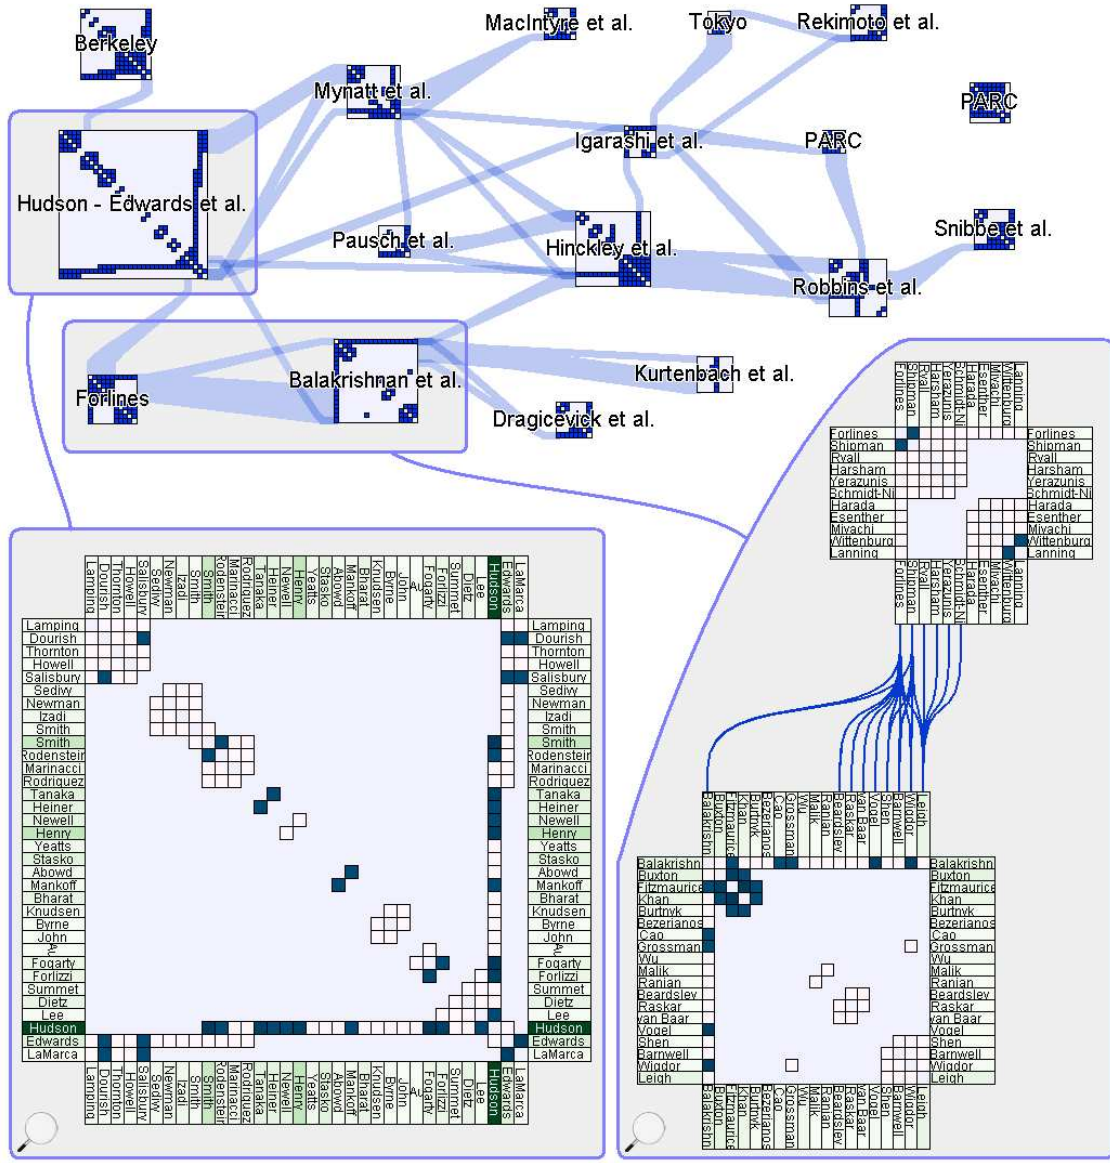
Berkeley
MacIntyre et al.
Tokyo
Rekimoto et al.
Mynatt et al.
PARC
Igarashi et al.
PARC
Hudson - Edwards et al.
Pausch et al.
Hinckley et al.
Snibbe et al.
Robbins et al.
Forlines
Balakrishnan et al.
Kurtenbach et al.
Dragicevick et al.

Lamping
Dourish
Thornton
Howell
Salisbury
Sedivy
Newman
Izadi
Smith
Smith
Rodenstein
Marinacci
Rodriguez
Tanaka
Heiner
Newell
Henry
Yeatts
Stasko
Abowd
Mankoff
Bharat
Knudsen
Byrne
John
Au
Fogarty
Forlizzi
Summet
Dietz
Lee
Hudson
Edwards
LaMarca

Forlines
Shipman
Ryall
Harsham
Yerazunis
Schmidt-Ni
Harada
Esenther
Miyachi
Wittenburg
Lanning

Balakrishn
Buxton
Fitzmaurice
Khan
Burtnyk
Bezerianos
Cao
Grossman
Wu
Malik
Ranjan
Beardsley
Raskar
van Baar
Vogel
Shen
Barnwell
Wigdor
Leigh